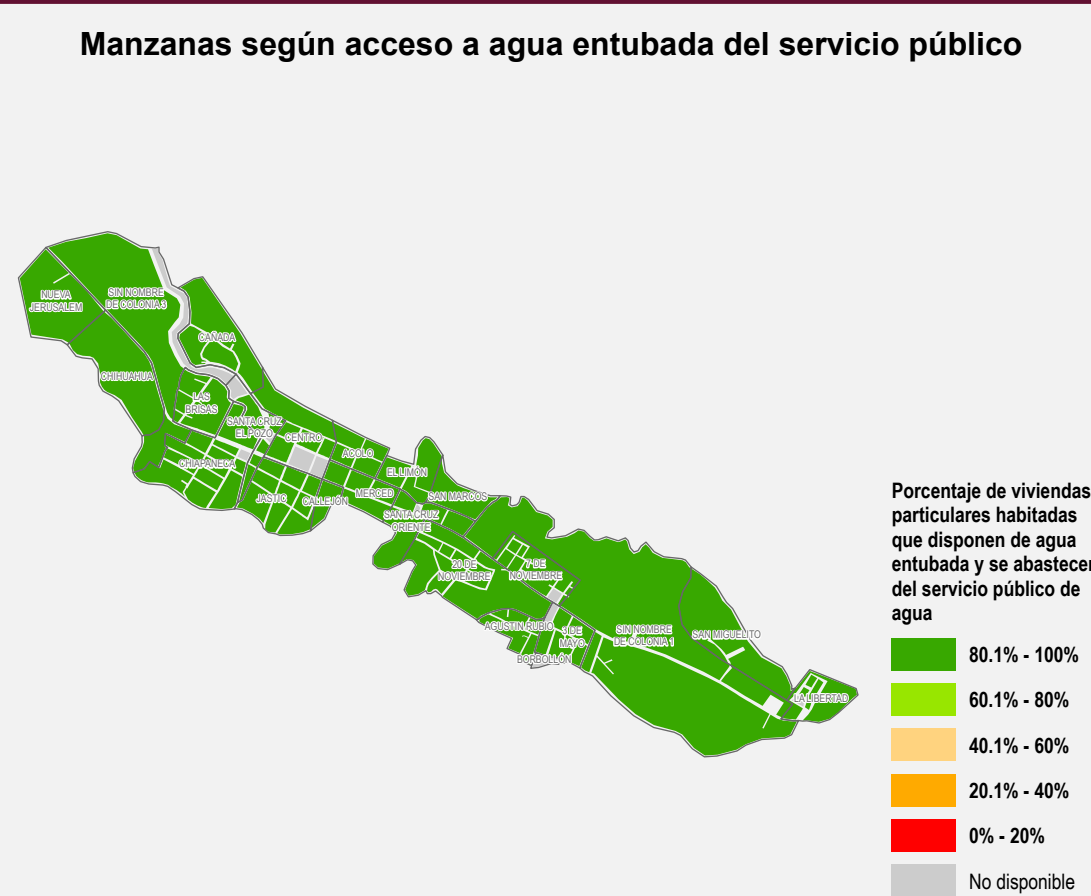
Manzanas según acceso a agua entubada del servicio público

NUEVA JERUSALEM
SIN NOMBRE DE COLONIA 3
CAÑADA
CHIHUAHUA
LAS BRISAS
SANTA CRUZ EL POZO
CENTRO
ACOLO
CHIAPANECA
EL LIMON
JASTIC
CALLEJON
MERCED
SAN MARCOS
SANTA CRUZ ORIENTE
20 DE NOVIEMBRE
7 DE NOVIEMBRE
AGUSTIN RUBIO
3 DE MAYO
BORBOLLON
SIN NOMBRE DE COLONIA 1
SAN MIGUELITO
LA LIBERTAD

Porcentaje de viviendas particulares habitadas que disponen de agua entubada y se abastecen del servicio público de agua

80.1% - 100%
60.1% - 80%
40.1% - 60%
20.1% - 40%
0% - 20%
No disponible